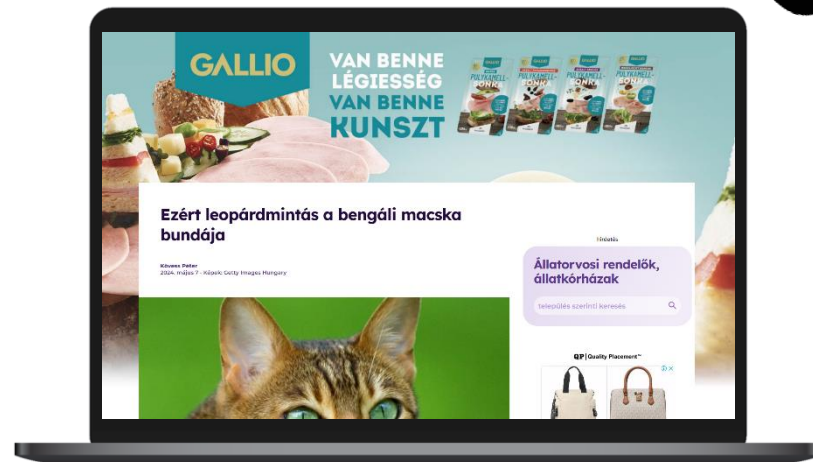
GALLIO

VAN BENNE LÉGIESSÉG VAN BENNE KUNSZT

PULYKAMELL SONKA

PULYKAMELL SONKA

PULYKAMELL SONKA

PULYKAMELL SONKA

Ezért leopárdmintás a bengáli macska bundája

Kövesi Péter
2024. május 7. · Képek: Getty Images Hungary

Hirdetés

Állatorvosi rendelők, állatkórházak

település szerinti keresés

QP | Quality Placement™